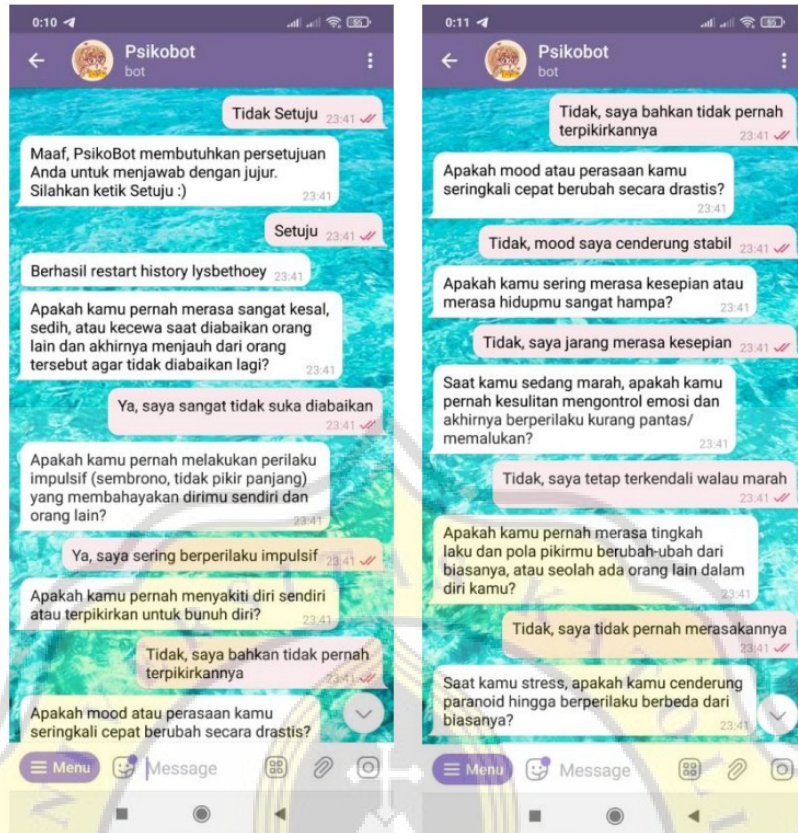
0:10

Psikobot
bot

Tidak Setuju 23:41

Maaf, PsikoBot membutuhkan persetujuan Anda untuk menjawab dengan jujur. Silahkan ketik Setuju :) 23:41

Setuju 23:41

Berhasil restart history lysbethoey 23:41

Apakah kamu pernah merasa sangat kesal, sedih, atau kecewa saat diabaikan orang lain dan akhirnya menjauh dari orang tersebut agar tidak diabaikan lagi? 23:41

Ya, saya sangat tidak suka diabaikan 23:41

Apakah kamu pernah melakukan perilaku impulsif (sembrono, tidak pikir panjang) yang membahayakan dirimu sendiri dan orang lain? 23:41

Ya, saya sering berperilaku impulsif 23:41

Apakah kamu pernah menyakiti diri sendiri atau terpikirkan untuk bunuh diri? 23:41

Tidak, saya bahkan tidak pernah terpikirkannya 23:41

Apakah mood atau perasaan kamu seringkali cepat berubah secara drastis?

Menu Message

0:11

Psikobot
bot

Tidak, saya bahkan tidak pernah terpikirkannya 23:41

Apakah mood atau perasaan kamu seringkali cepat berubah secara drastis? 23:41

Tidak, mood saya cenderung stabil 23:41

Apakah kamu sering merasa kesepian atau merasa hidupmu sangat hampa? 23:41

Tidak, saya jarang merasa kesepian 23:41

Saat kamu sedang marah, apakah kamu pernah kesulitan mengontrol emosi dan akhirnya berperilaku kurang pantas/ memalukan? 23:41

Tidak, saya tetap terkendali walau marah 23:41

Apakah kamu pernah merasa tingkah laku dan pola pikirmu berubah-ubah dari biasanya, atau seolah ada orang lain dalam diri kamu? 23:41

Tidak, saya tidak pernah merasakannya 23:41

Saat kamu stress, apakah kamu cenderung paranoid hingga berperilaku berbeda dari biasanya? 23:41

Menu Message